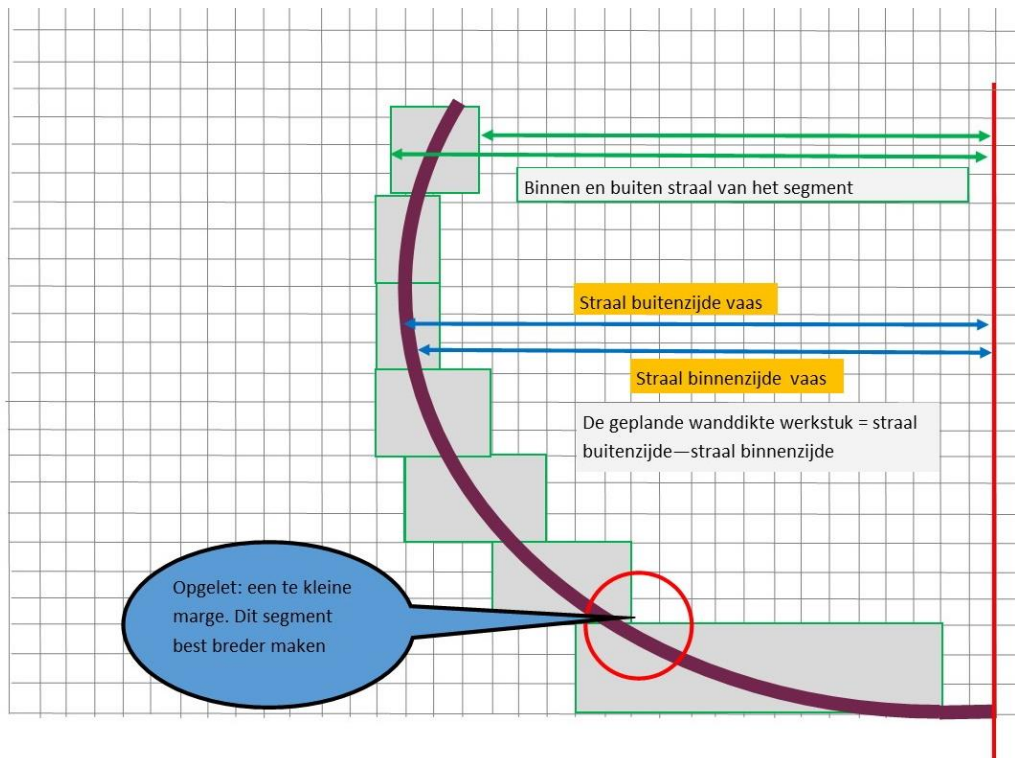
Binnen en buiten straal van het segment

Straal buitenzijde vaas

Straal binnenzijde vaas

De geplande wanddikte werkstuk = straal buitenzijde—straal binnenzijde

Opgelet: een te kleine marge. Dit segment best breder maken